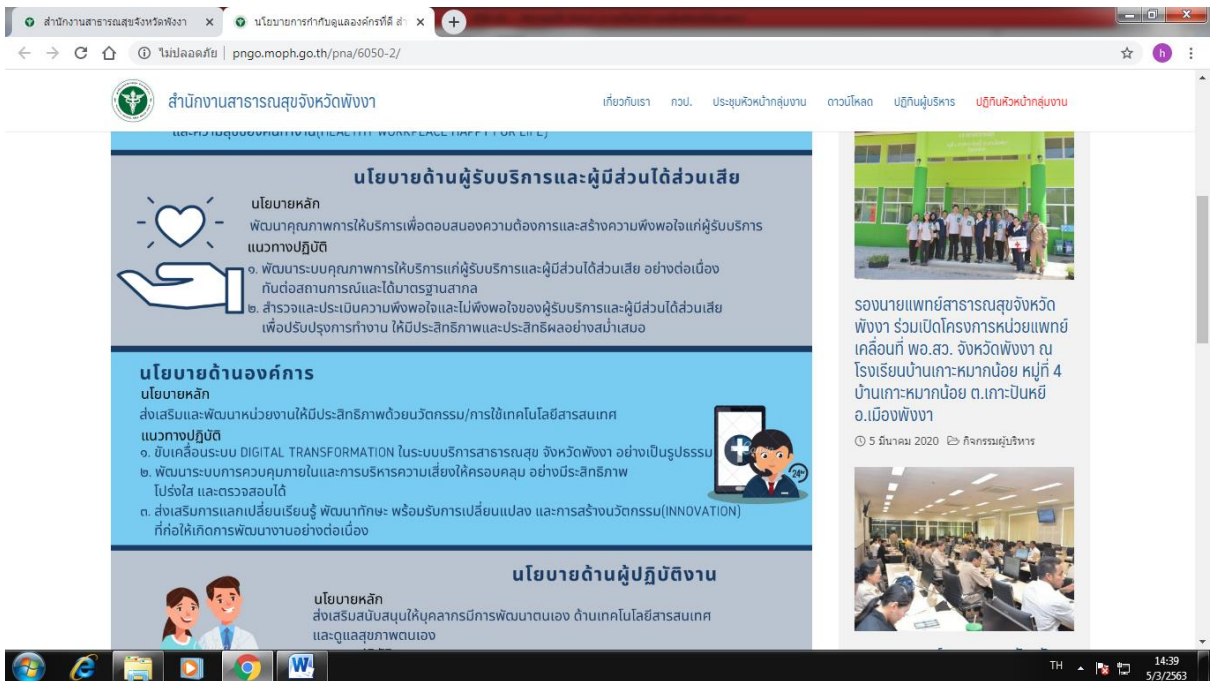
สำนักงานสาธารณสุขจังหวัดพังงา ×
นโยบายการกำกับดูแลองค์กรที่ดี สำ ×

ไม่ปลอดภัย | pngo.moph.go.th/pna/6050-2/

สำนักงานสาธารณสุขจังหวัดพังงา

เกี่ยวกับเรา กวป. ประชุมหัวหน้ากลุ่มงาน ดาวน์โหลด ปฏิทินผู้บริหาร ปฏิทินหัวหน้ากลุ่มงาน

และความสุขของคนทำงาน(HEALTHY WORKPLACE HAPPY FOR LIFE)

นโยบายด้านผู้รับบริการและผู้มีส่วนได้ส่วนเสีย

นโยบายหลัก

พัฒนาคุณภาพการให้บริการเพื่อตอบสนองความต้องการและสร้างความพึงพอใจแก่ผู้รับบริการ

แนวทางปฏิบัติ

๑. พัฒนาระบบคุณภาพการให้บริการแก่ผู้รับบริการและผู้มีส่วนได้ส่วนเสีย อย่างต่อเนื่อง ทันต่อสถานการณ์และได้มาตรฐานสากล

๒. สำรวจและประเมินความพึงพอใจและไม่พึงพอใจของผู้รับบริการและผู้มีส่วนได้ส่วนเสีย เพื่อปรับปรุงการทำงาน ให้มีประสิทธิภาพและประสิทธิผลอย่างสม่ำเสมอ

นโยบายด้านองค์การ

นโยบายหลัก

ส่งเสริมและพัฒนาหน่วยงานให้มีประสิทธิภาพด้วยนวัตกรรม/การใช้เทคโนโลยีสารสนเทศ

แนวทางปฏิบัติ

๑. ขับเคลื่อนระบบ DIGITAL TRANSFORMATION ในระบบบริการสาธารณสุข จังหวัดพังงา อย่างเป็นรูปธรรม

๒. พัฒนาระบบการควบคุมภายในและการบริหารความเสี่ยงให้ครอบคลุม อย่างมีประสิทธิภาพ โปร่งใส และตรวจสอบได้

๓. ส่งเสริมการแลกเปลี่ยนเรียนรู้ พัฒนาทักษะ พร้อมรับการเปลี่ยนแปลง และการสร้างนวัตกรรม(INNOVATION) ที่ก่อให้เกิดการพัฒนางานอย่างต่อเนื่อง

นโยบายด้านผู้ปฏิบัติงาน

นโยบายหลัก

ส่งเสริมสนับสนุนให้บุคลากรมีการพัฒนาตนเอง ด้านเทคโนโลยีสารสนเทศ และดูแลสุขภาพตนเอง

24h

รองนายแพทย์สาธารณสุขจังหวัดพังงา ร่วมเปิดโครงการหน่วยแพทย์เคลื่อนที่ พอ.สว. จังหวัดพังงา ณ โรงเรียนบ้านเกาะหมากน้อย หมู่ที่ 4 บ้านเกาะหมากน้อย ต.เกาะปันหยี อ.เมืองพังงา

5 มีนาคม 2020 กิจกรรมผู้บริหาร

TH 14:39 5/3/2563